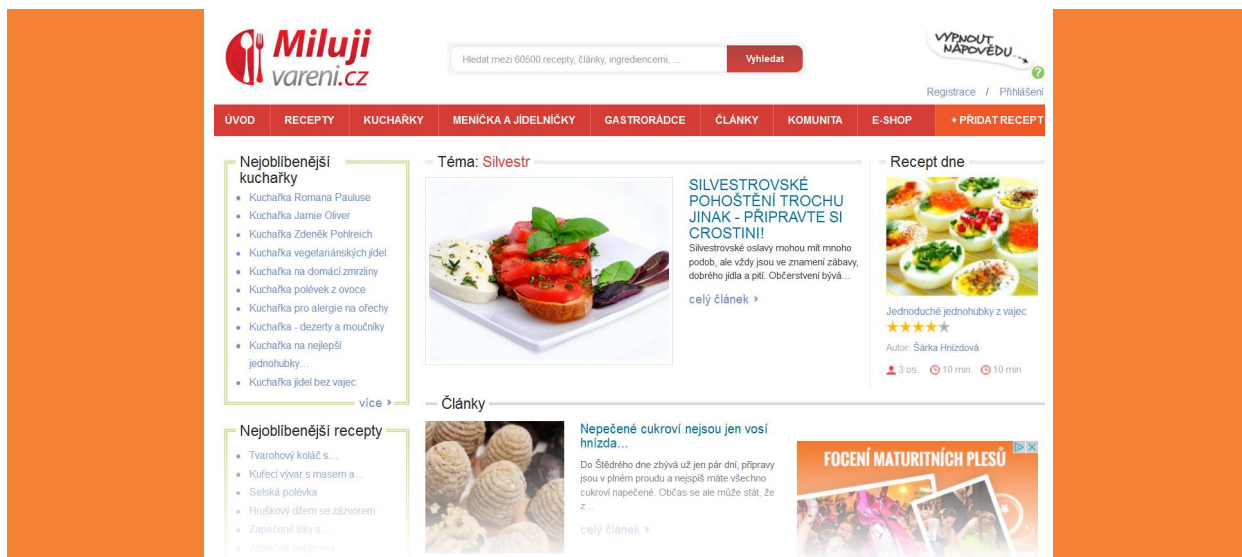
Miluji vareni.cz

Hledat mezi 60500 recepty, články, ingrediencemi, ...

Vyhledat

VYPNOUT NÁPOVĚDU

?

Registrace / Přihlášení

ÚVOD | RECEPTY | KUCHAŘKY | MENIČKA A JÍDELNÍČKY | GASTRORÁDCE | ČLÁNKY | KOMUNITA | E-SHOP | + PŘIDAT RECEPT

Nejoblíbenější kuchařky

Kuchařka Romana Pauluse
Kuchařka Jamie Oliver
Kuchařka Zdeněk Pohlreich
Kuchařka vegetariánských jídel
Kuchařka na domácí zmrzliny
Kuchařka polévek z ovoce
Kuchařka pro alergie na ořechy
Kuchařka - dezerty a moučníky
Kuchařka na nejlepší jednohubky...
Kuchařka jídel bez vajec

více ›

Nejoblíbenější recepty

Tvarohový koláč s...
Kuřecí vývar s masem a...
Selská polévka
Hruškový džem se zázvorem
Zapečené líky s...
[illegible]

Téma: Silvestr

SILVESTROVSKÉ POHOŠTĚNÍ TROCHU JINAK - PŘIPRAVTE SI CROSTINI!

Silvestrovské oslavy mohou mít mnoho podob, ale vždy jsou ve znamení zábavy, dobrého jídla a pití. Občerstvení bývá...

celý článek ›

Recept dne

Jednoduché jednohubky z vajec

Autor: Šárka Hnízdová

3 os. 10 min 10 min

Články

Nepečené cukroví nejsou jen vosí hnízda...

Do Štědrého dne zbývá již jen pár dní, připravy jsou v plném proudu a nejspíš máte všechno cukroví napečené. Občas se ale může stát, že z...

celý článek ›

FOCENÍ MATURITNÍCH PLESŮ